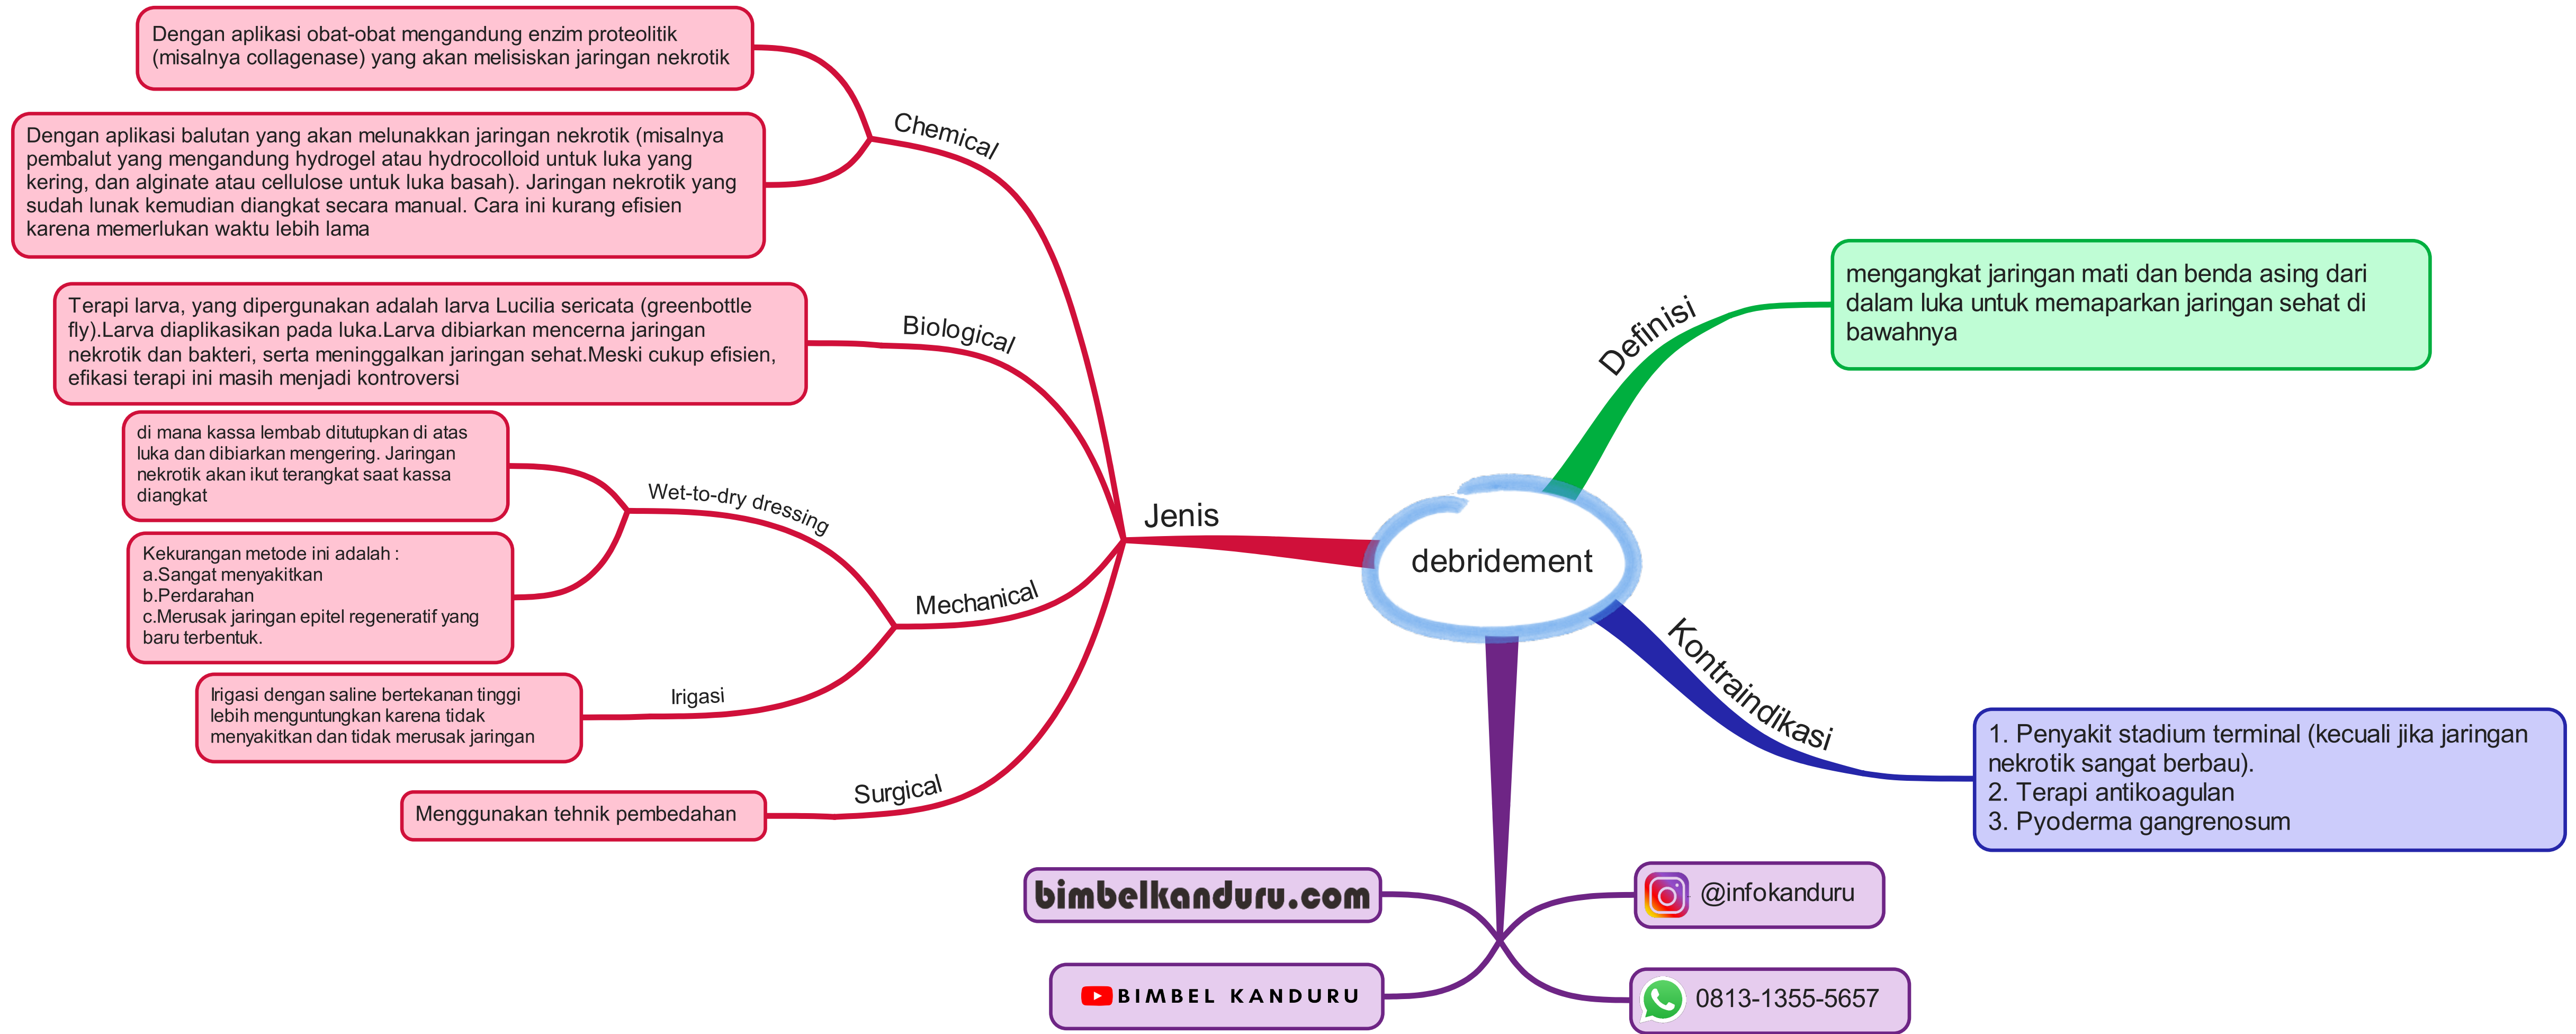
debridement

Definisi

mengangkat jaringan mati dan benda asing dari dalam luka untuk memaparkan jaringan sehat di bawahnya

Kontraindikasi

1. Penyakit stadium terminal (kecuali jika jaringan nekrotik sangat berbau).
2. Terapi antikoagulan
3. Pyoderma gangrenosum

Jenis

Chemical

Dengan aplikasi obat-obat mengandung enzim proteolitik (misalnya collagenase) yang akan melisiskan jaringan nekrotik

Dengan aplikasi balutan yang akan melunakkan jaringan nekrotik (misalnya pembalut yang mengandung hydrogel atau hydrocolloid untuk luka yang kering, dan alginate atau cellulose untuk luka basah). Jaringan nekrotik yang sudah lunak kemudian diangkat secara manual. Cara ini kurang efisien karena memerlukan waktu lebih lama

Biological

Terapi larva, yang dipergunakan adalah larva Lucilia sericata (greenbottle fly).Larva diaplikasikan pada luka.Larva dibiarkan mencerna jaringan nekrotik dan bakteri, serta meninggalkan jaringan sehat.Meski cukup efisien, efikasi terapi ini masih menjadi kontroversi

Mechanical

Wet-to-dry dressing

di mana kassa lembab ditutupkan di atas luka dan dibiarkan mengering. Jaringan nekrotik akan ikut terangkat saat kassa diangkat

Kekurangan metode ini adalah :
a.Sangat menyakitkan
b.Perdarahan
c.Merusak jaringan epitel regeneratif yang baru terbentuk.

Irigasi

Irigasi dengan saline bertekanan tinggi lebih menguntungkan karena tidak menyakitkan dan tidak merusak jaringan

Surgical

Menggunakan tehnik pembedahan

bimbelkanduru.com

BIMBEL KANDURU

@infokanduru

0813-1355-5657